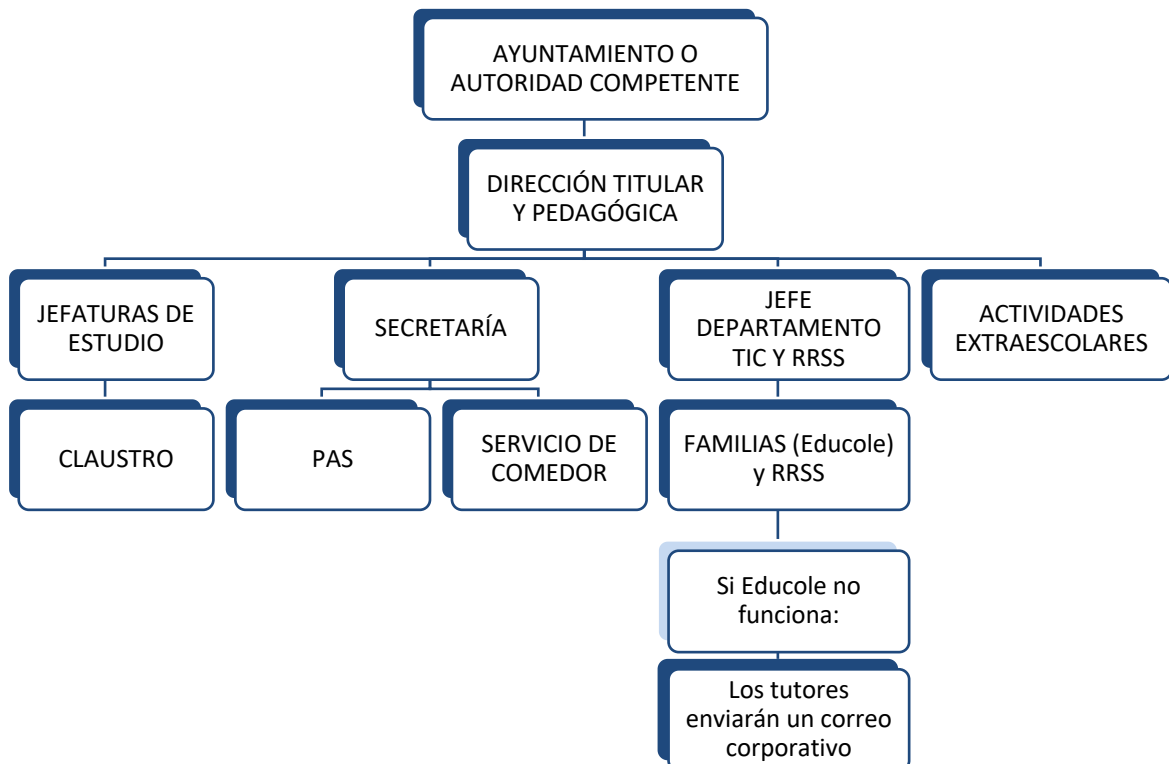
AYUNTAMIENTO O AUTORIDAD COMPETENTE

DIRECCIÓN TITULAR Y PEDAGÓGICA

JEFATURAS DE ESTUDIO

SECRETARÍA

JEFE DEPARTAMENTO TIC Y RRSS

ACTIVIDADES EXTRAESCOLARES

CLAUSTRO

PAS

SERVICIO DE COMEDOR

FAMILIAS (Educole) y RRSS

Si Educole no funciona:

Los tutores enviarán un correo corporativo